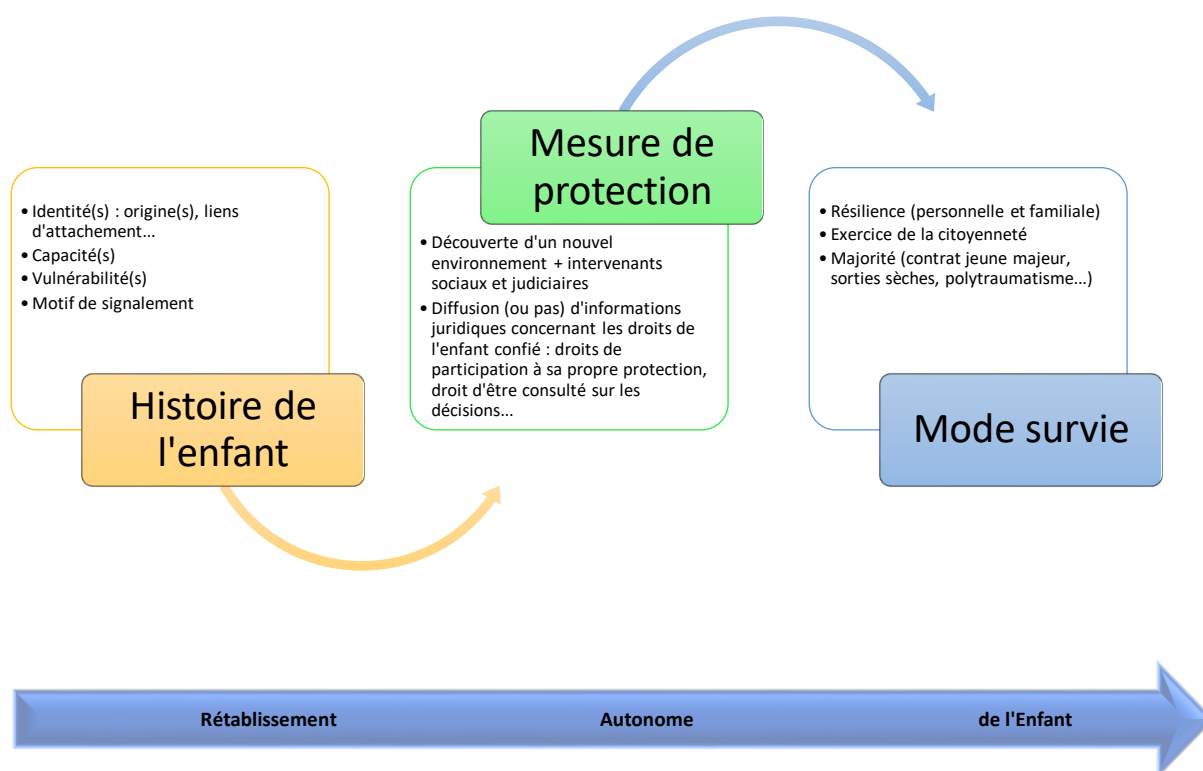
• Identité(s) : origine(s), liens d'attachement...
• Capacité(s)
• Vulnérabilité(s)
• Motif de signalement

Histoire de l'enfant

Mesure de protection

• Découverte d'un nouvel environnement + intervenants sociaux et judiciaires
• Diffusion (ou pas) d'informations juridiques concernant les droits de l'enfant confié : droits de participation à sa propre protection, droit d'être consulté sur les décisions...

• Résilience (personnelle et familiale)
• Exercice de la citoyenneté
• Majorité (contrat jeune majeur, sorties sèches, polytraumatisme...)

Mode survie

Rétablissement Autonome de l'Enfant